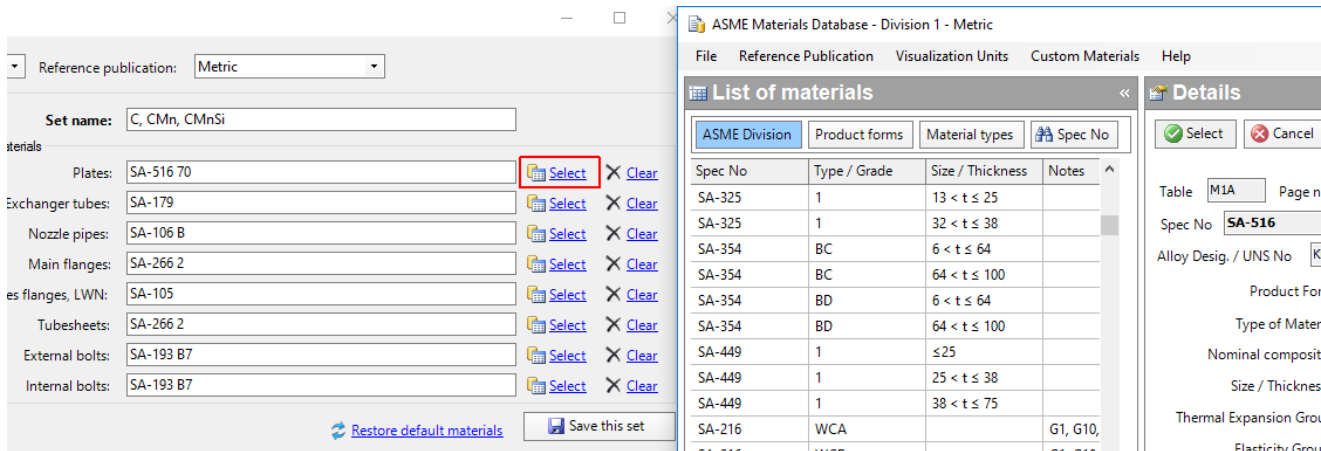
Reference publication: Metric

Set name: C, CMn, CMnSi

aterials

Plates: SA-516 70 Select Clear

Exchanger tubes: SA-179 Select Clear

Nozzle pipes: SA-106 B Select Clear

Main flanges: SA-266 2 Select Clear

es flanges, LWN: SA-105 Select Clear

Tubesheets: SA-266 2 Select Clear

External bolts: SA-193 B7 Select Clear

Internal bolts: SA-193 B7 Select Clear

Restore default materials

Save this set

ASME Materials Database - Division 1 - Metric

File Reference Publication Visualization Units Custom Materials Help

List of materials «

ASME Division Product forms Material types Spec No

| Spec No | Type / Grade | Size / Thickness | Notes |
|---|---|---|---|
| SA-325 | 1 | 13 < t ≤ 25 | |
| SA-325 | 1 | 32 < t ≤ 38 | |
| SA-354 | BC | 6 < t ≤ 64 | |
| SA-354 | BC | 64 < t ≤ 100 | |
| SA-354 | BD | 6 < t ≤ 64 | |
| SA-354 | BD | 64 < t ≤ 100 | |
| SA-449 | 1 | ≤25 | |
| SA-449 | 1 | 25 < t ≤ 38 | |
| SA-449 | 1 | 38 < t ≤ 75 | |
| SA-216 | WCA | | G1, G10, |

Details

Select Cancel

Table M1A Page n

Spec No SA-516

Alloy Desig. / UNS No K

Product For

Type of Mater

Nominal composit

Size / Thicknes

Thermal Expansion Grou

Elasticity Grou